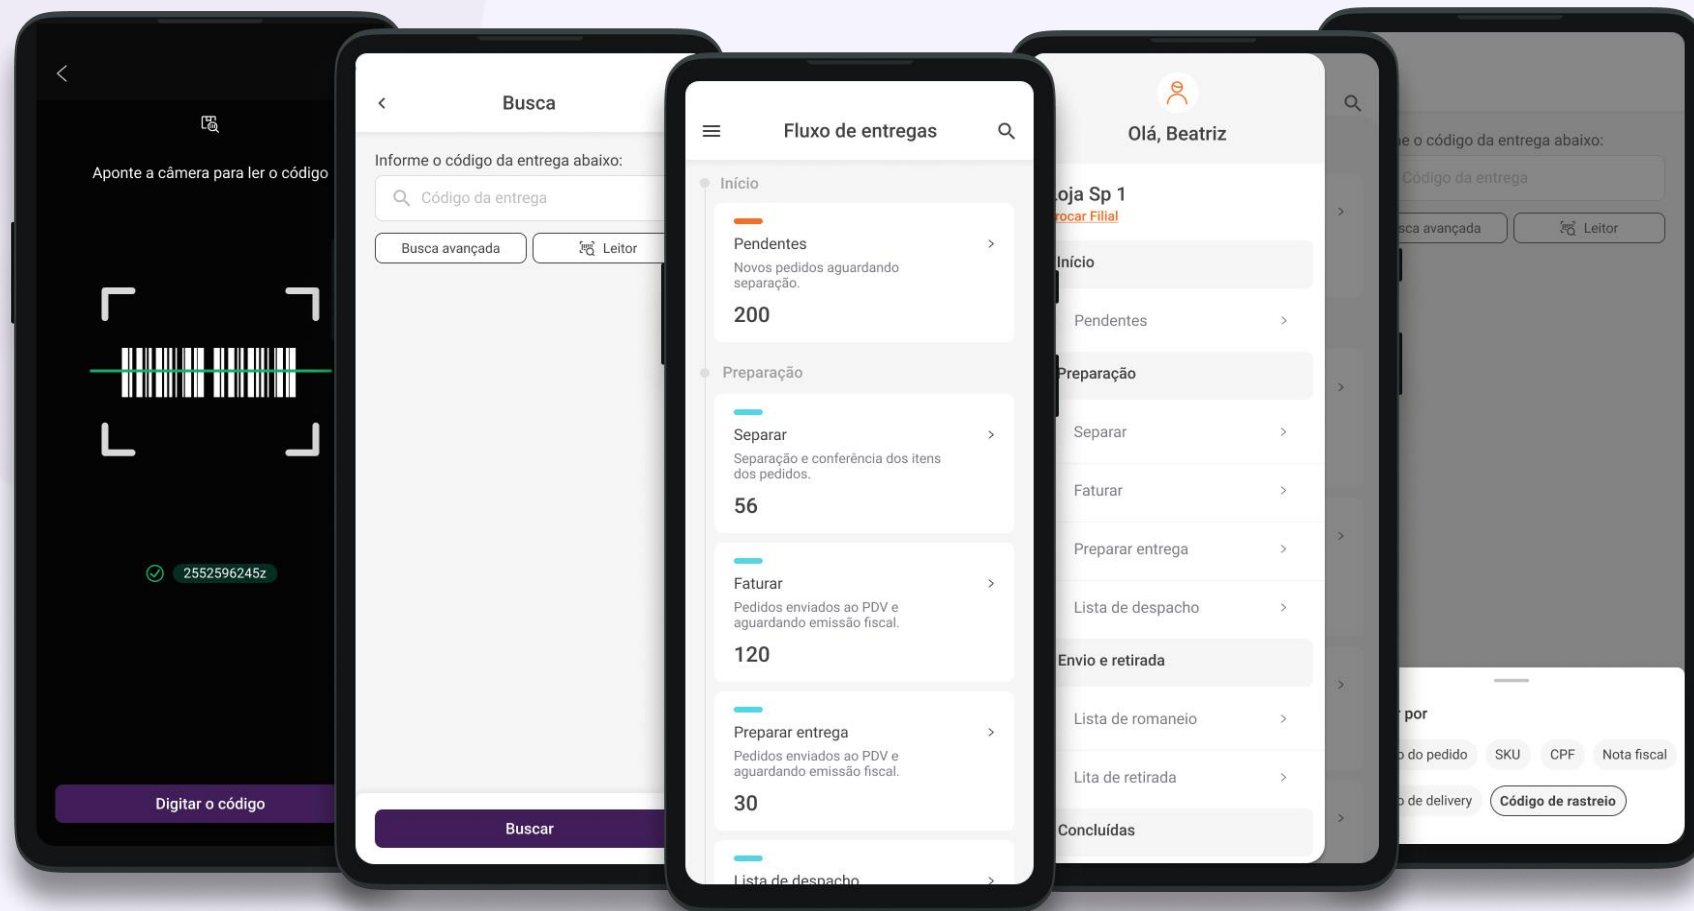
Aponte a câmera para ler o código

2552596245z

Digitar o código

Busca

Informe o código da entrega abaixo:

Código da entrega

Busca avançada

Leitor

Buscar

Fluxo de entregas

Início

Pendentes

Novos pedidos aguardando separação.

200

Preparação

Separar

Separação e conferência dos itens dos pedidos.

56

Faturar

Pedidos enviados ao PDV e aguardando emissão fiscal.

120

Preparar entrega

Pedidos enviados ao PDV e aguardando emissão fiscal.

30

Lista de despacho

Olá, Beatriz

oja Sp 1

rocar Filial

Início

Pendentes

Preparação

Separar

Faturar

Preparar entrega

Lista de despacho

Envio e retirada

Lista de romaneio

Lita de retirada

Concluídas

e o código da entrega abaixo:

Código da entrega

sca avançada

Leitor

por

do pedido

SKU

CPF

Nota fiscal

de delivery

Código de rastreio